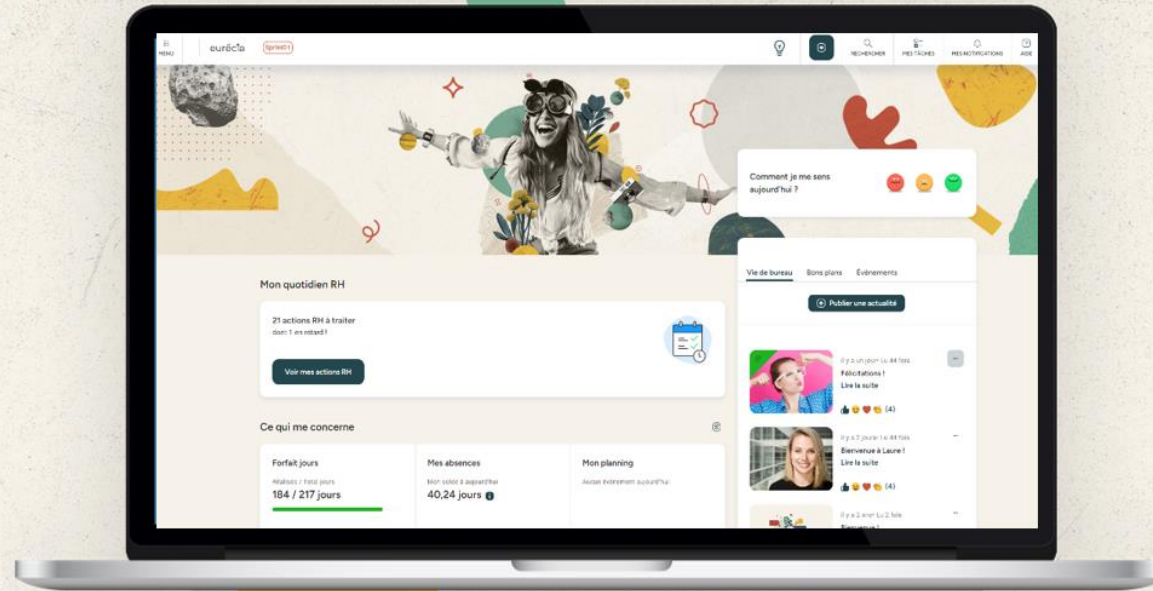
MENU eurécia Sprint11

RECHERCHER MES TÂCHES MES NOTIFICATIONS AIDE

Comment je me sens aujourd'hui ?

Vie de bureau Bons plans Événements

Publier une actualité

Il y a un jour | 4 fois
Félicitations !
Lire la suite
(4)

Il y a 3 jours | 4 fois
Bienvenue à Laure !
Lire la suite
(4)

Il y a 2 jours | 2 fois
Bienvenue !

Mon quotidien RH

21 actions RH à traiter
dont 1 en retard !

Voir mes actions RH

Ce qui me concerne

Forfait jours
Réalisés / Total jours
184 / 217 jours

Mes absences
Mon solde à aujourd'hui
40,24 jours

Mon planning
Aucun événement aujourd'hui